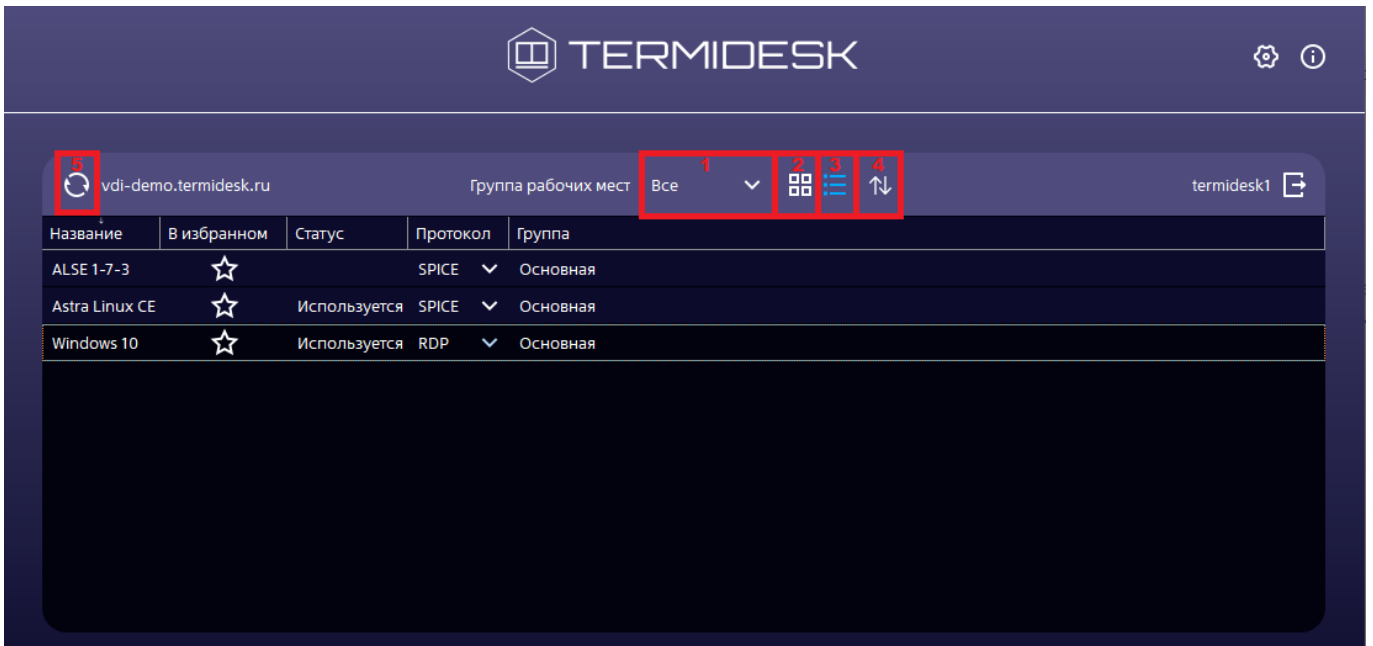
TERMIDESK

5 vdi-demo.termidesk.ru Группа рабочих мест 1 Все 2 3 4 termidesk1

| Название | В избранном | Статус | Протокол | Группа |
|---|---|---|---|---|
| ALSE 1-7-3 | | | SPICE | Основная |
| Astra Linux CE | | Используется | SPICE | Основная |
| Windows 10 | | Используется | RDP | Основная |